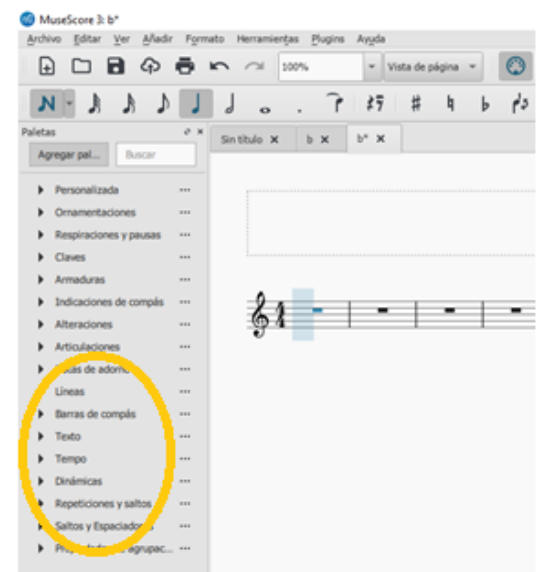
MuseScore 3: b*

Archivo Editar Ver Añadir Formato Herramientas Plugins Ayuda

100%

Vista de página

N

Paletas

Agregar pal...

Buscar

Sin título ×

b ×

b* ×

Personalizada

Ornamentaciones

Respiraciones y pausas

Claves

Armaduras

Indicaciones de compás

Alteraciones

Articulaciones

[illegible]as de adorno

Líneas

Barras de compás

Texto

Tempo

Dinámicas

Repeticiones y saltos

Saltos y Espaciado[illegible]

Pro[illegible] agrupac...